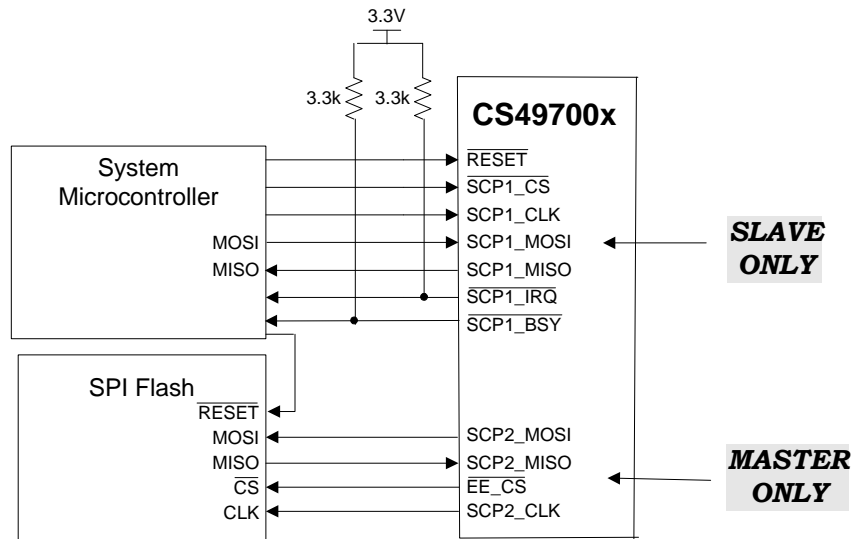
3.3V

3.3k 3.3k

CS49700x

System Microcontroller

MOSI
MISO

$\overline{\text{RESET}}$
$\overline{\text{SCP1\_CS}}$
SCP1_CLK
SCP1_MOSI
SCP1_MISO
$\overline{\text{SCP1\_IRQ}}$
$\overline{\text{SCP1\_BSY}}$

SLAVE ONLY

SPI Flash
$\overline{\text{RESET}}$
MOSI
MISO
$\overline{\text{CS}}$
CLK

SCP2_MOSI
SCP2_MISO
$\overline{\text{EE\_CS}}$
SCP2_CLK

MASTER ONLY